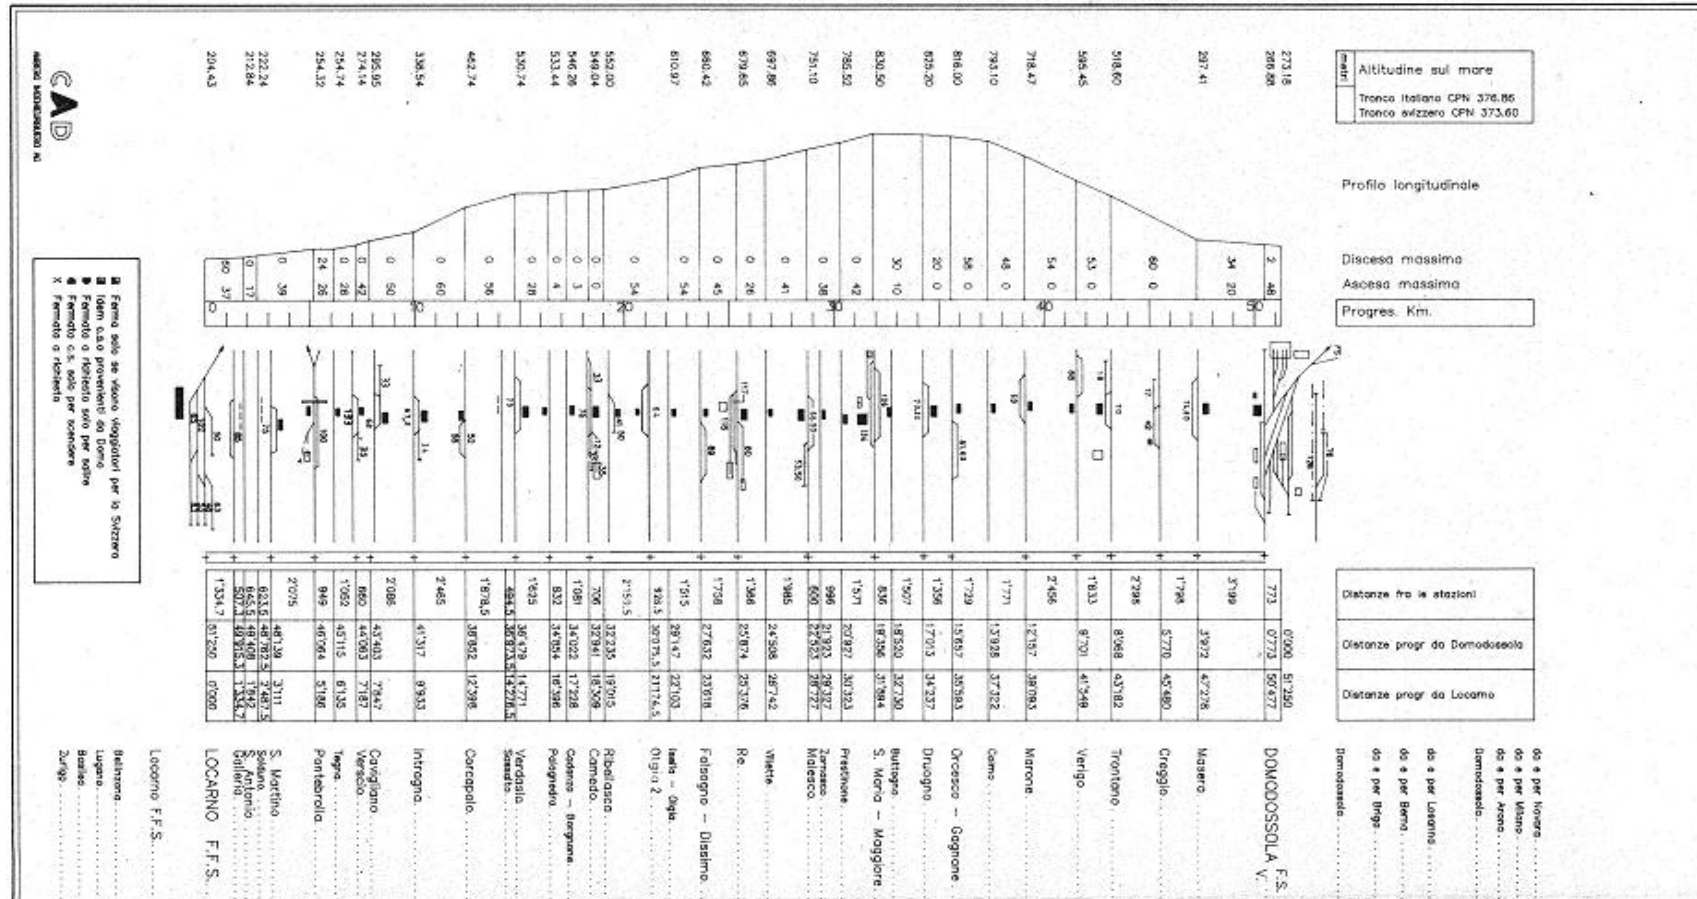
metri | Altitudine sul mare
Tronco italiano CPN 376.86
Tronco svizzero CPN 373.60

Profilo longitudinale

Discesa massima
Ascesa massima
Progres. Km.

Distanze fra le stazioni
Distanze progr da Domodossola
Distanze progr da Locarno

273.18
268.68
297.41
518.60
595.45
718.47
793.10
816.00
825.20
830.50
785.52
751.10
697.86
679.65
660.42
610.97
552.00
549.04
546.26
533.44
530.74
462.74
338.54
295.95
274.14
254.74
254.32
222.24
212.84
204.43

0 10 20 30 40 50

da e per Novara
da e per Milano
da e per Arona
Domodossola
da e per Locarno
da e per Berna
da e per Briga
Domodossola
DOMODOSSOLA F.S.
Masera
Creggio
Trontano
Verigo
Marone
Coimo
Orcesco – Gagnone
Druogno
Buttogno
S. Maria – Maggiore
Prestinone
Zornasco
Malesco
Vilette
Re
Folsogno – Dissimo
Isella – Olgia
Olgia 2
Ribellasca
Camedo
Costano – Borgnone
Palagnedra
Verdasio
Sassato
Corcapolo
Intragna
Cavigliano
Verscio
Tegna
Ponte Brolla
S. Martino
Solduno
S. Antonio
Galleria
LOCARNO F.F.S.
Locarno F.F.S.
Bellinzona
Lugano
Basilea
Zurigo

Fermata solo se vi sono viaggiatori per la Svizzera
Idem c.s.o provenienti da Domo
Fermata a richiesta solo per salire
Fermata c.s. solo per scendere
Fermata a richiesta

CAD
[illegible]